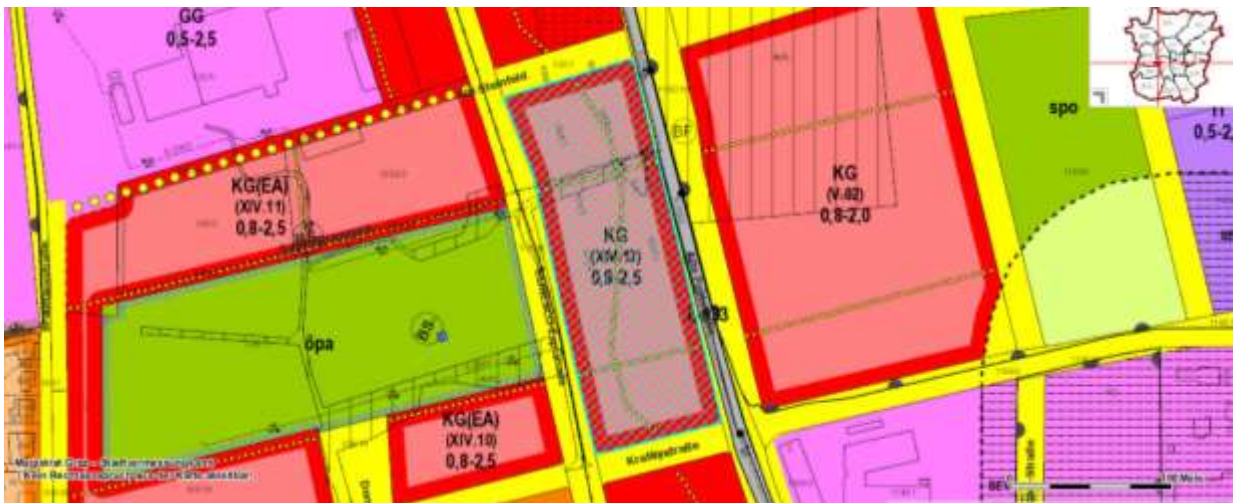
GG
0,5-2,5

KG(EA)
(XIV.11)
0,8-2,5

KG
(XIV.12)
0,5-2,5

BF

KG
(V.02)
0,8-2,0

spo

0,5-2

öpa

BS

KG(EA)
(XIV.10)
0,8-2,5

Kraftwerkstraße

B3

Magistrat Graz - Stadtvermessungsamt
Kein Rechtsanspruch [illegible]

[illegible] Meter